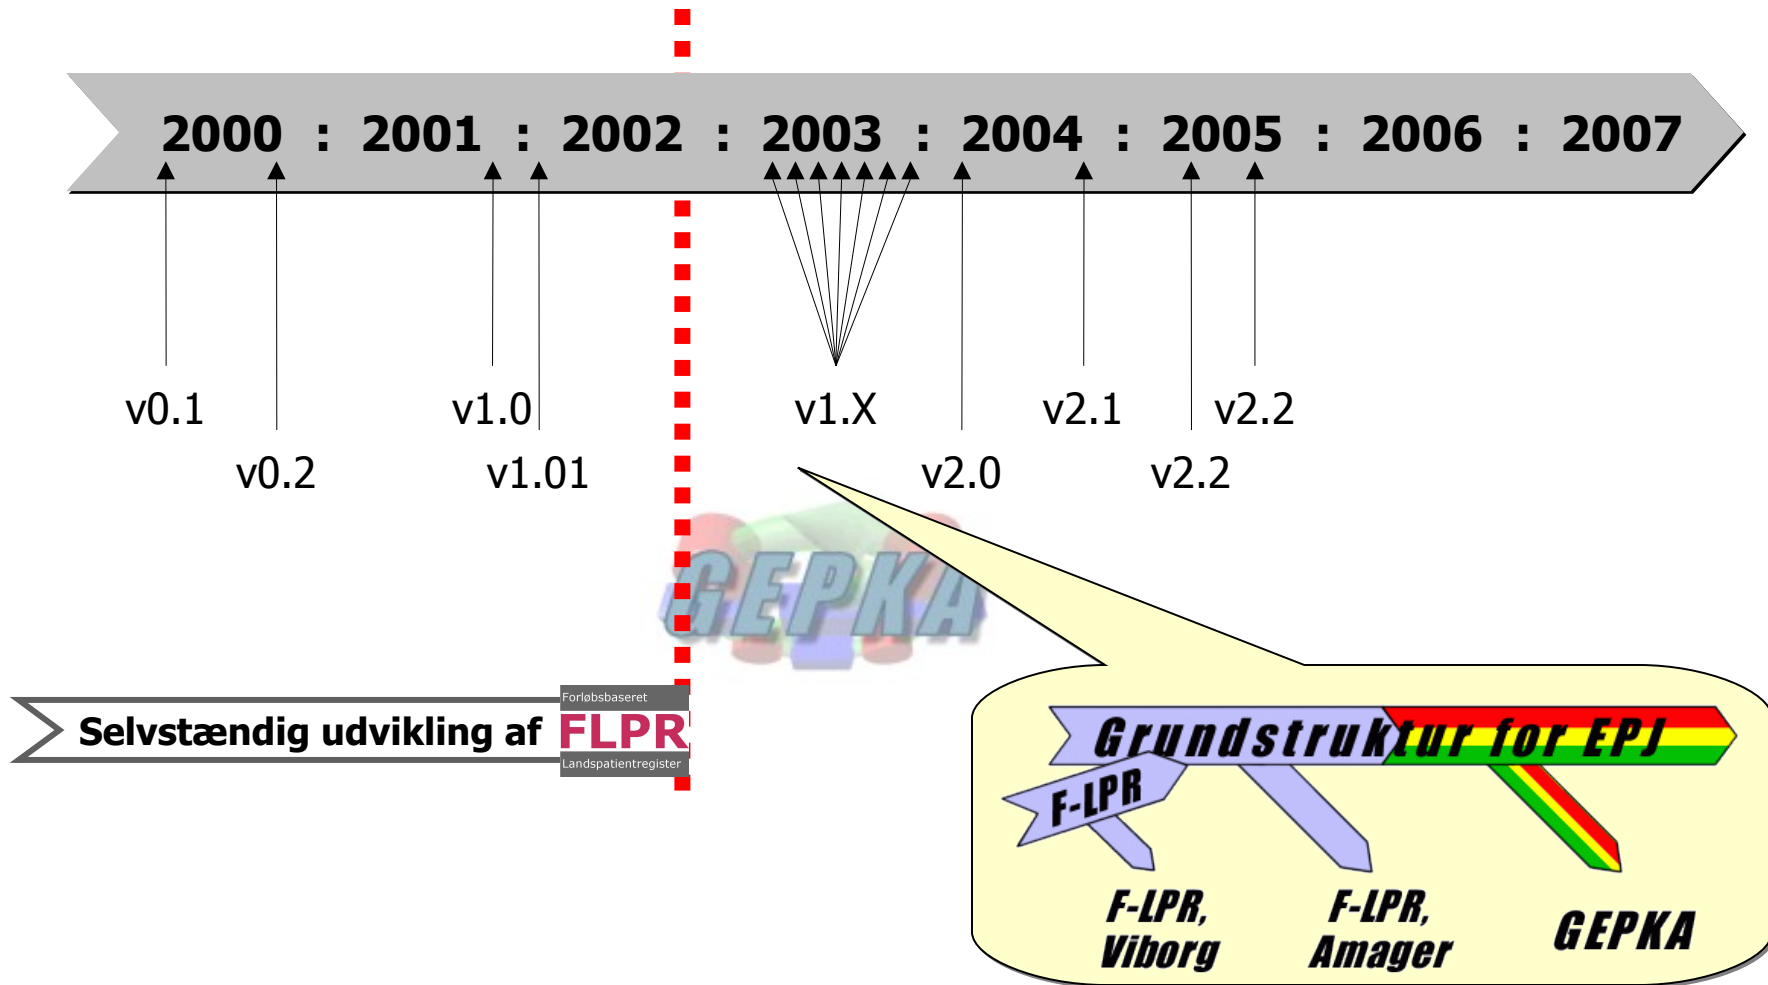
2000 : 2001 : 2002 : 2003 : 2004 : 2005 : 2006 : 2007

v0.1
v0.2
v1.0
v1.01
v1.X
v2.0
v2.1
v2.2
v2.2

GEPKA

Selvstændig udvikling af Forløbsbaseret FLPR Landspatientregister

Grundstruktur for EPJ
F-LPR
F-LPR, Viborg
F-LPR, Amager
GEPKA